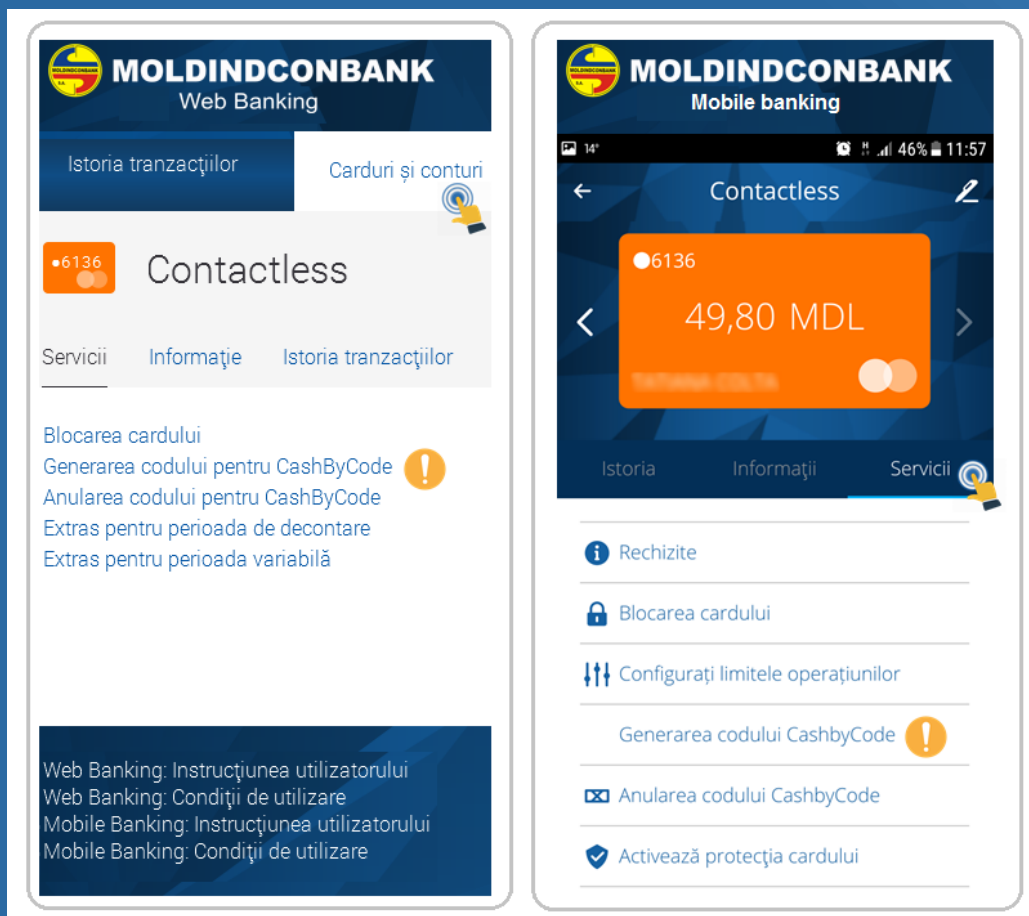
MOLDINDCONBANK
Web Banking

Istoria tranzacţiilor

Carduri și conturi

•6136

Contactless

Servicii

Informaţie

Istoria tranzacţiilor

Blocarea cardului
Generarea codului pentru CashByCode
Anularea codului pentru CashByCode
Extras pentru perioada de decontare
Extras pentru perioada variabilă

Web Banking: Instrucţiunea utilizatorului
Web Banking: Condiţii de utilizare
Mobile Banking: Instrucţiunea utilizatorului
Mobile Banking: Condiţii de utilizare

MOLDINDCONBANK
Mobile banking

14° 46% 11:57

Contactless

6136

49,80 MDL

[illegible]

Istoria

Informaţii

Servicii

Rechizite

Blocarea cardului

Configuraţi limitele operaţiunilor

Generarea codului CashbyCode

Anularea codului CashbyCode

Activează protecţia cardului